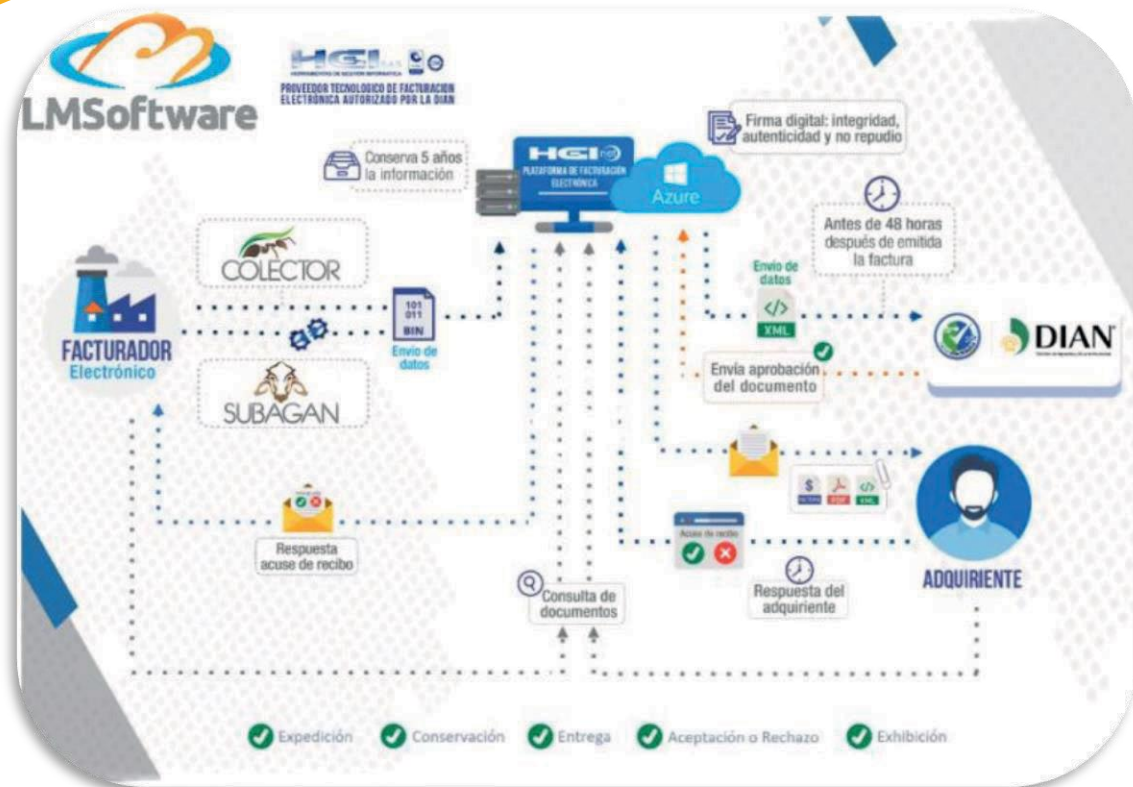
LMSoftware

HGI S.A.S.
HERRAMIENTAS DE GESTION INFORMATICA
PROVEEDOR TECNOLOGICO DE FACTURACION ELECTRONICA AUTORIZADO POR LA DIAN

Conserva 5 años la información

HGI
PLATAFORMA DE FACTURACIÓN ELECTRÓNICA

Azure

Firma digital: integridad, autenticidad y no repudio

Antes de 48 horas después de emitida la factura

COLECTOR

FACTURADOR Electrónico

101
011
BIN
Envio de datos

SUBAGAN

Envio de datos
XML

DIAN

Envía aprobación del documento

$ FACTURA PDF XML

ADQUIRIENTE

Respuesta acuse de recibo

Acuse de recibo

Respuesta del adquiriente

Consulta de documentos

Expedición
Conservación
Entrega
Aceptación o Rechazo
Exhibición